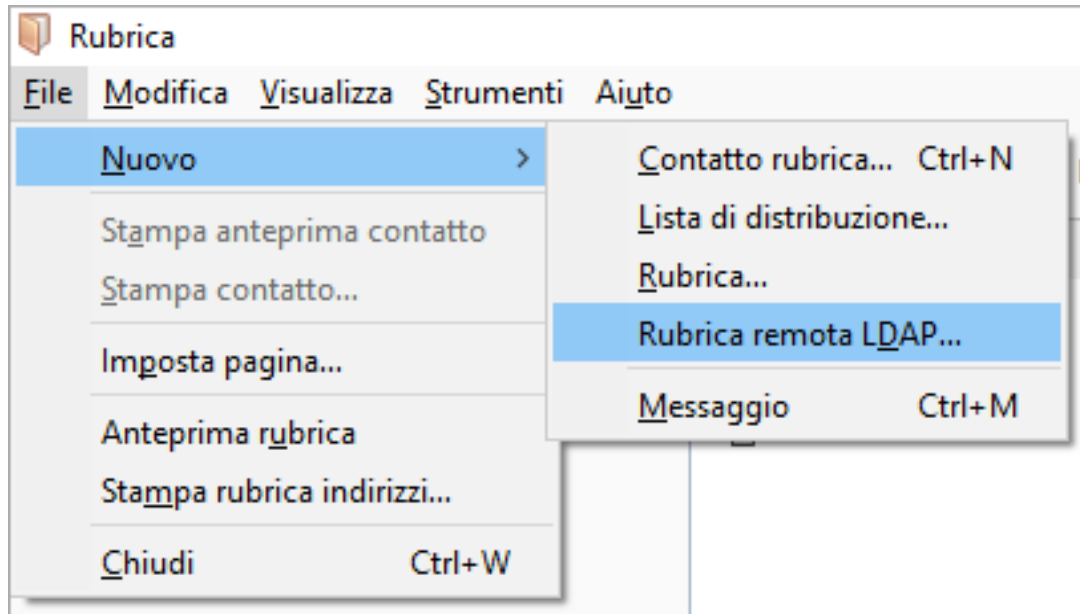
Rubrica

File Modifica Visualizza Strumenti Aiuto

Nuovo >
Stampa anteprima contatto
Stampa contatto...
Imposta pagina...
Anteprima rubrica
Stampa rubrica indirizzi...
Chiudi Ctrl+W

Contatto rubrica... Ctrl+N
Lista di distribuzione...
Rubrica...
Rubrica remota LDAP...
Messaggio Ctrl+M